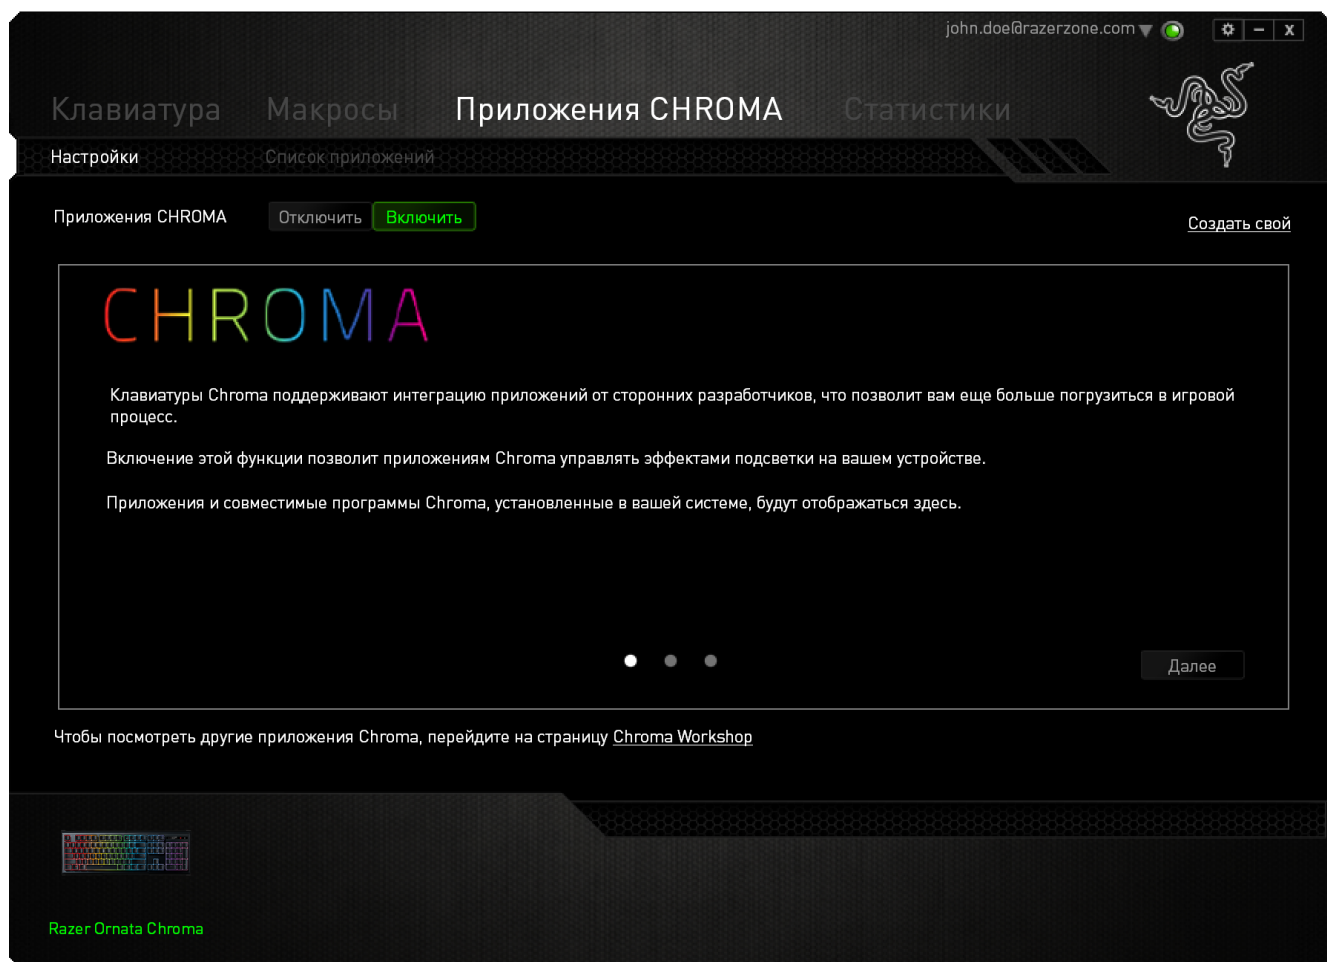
john.doe@razerzone.com

Клавиатура Макросы Приложения CHROMA Статистики

Настройки Список приложений

Приложения CHROMA Отключить Включить

Создать свой

CHROMA

Клавиатуры Chroma поддерживают интеграцию приложений от сторонних разработчиков, что позволит вам еще больше погрузиться в игровой процесс.

Включение этой функции позволит приложениям Chroma управлять эффектами подсветки на вашем устройстве.

Приложения и совместимые программы Chroma, установленные в вашей системе, будут отображаться здесь.

Далее

Чтобы посмотреть другие приложения Chroma, перейдите на страницу Chroma Workshop

Razer Ornata Chroma